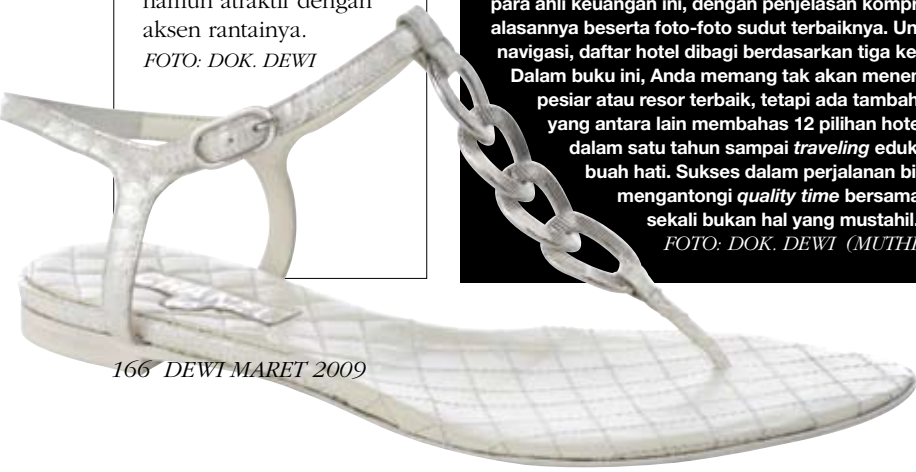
namun atraktif dengan aksen rantainya.
FOTO: DOK. DEWI

para ahli keuangan ini, dengan penjelasan kompr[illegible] alasannya beserta foto-foto sudut terbaiknya. Un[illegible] navigasi, daftar hotel dibagi berdasarkan tiga ke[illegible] Dalam buku ini, Anda memang tak akan mener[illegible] pesiar atau resor terbaik, tetapi ada tambah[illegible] yang antara lain membahas 12 pilihan hote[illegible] dalam satu tahun sampai *traveling* eduk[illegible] buah hati. Sukses dalam perjalanan bi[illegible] mengantongi *quality time* bersama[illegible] sekali bukan hal yang mustahil.
FOTO: DOK. DEWI (MUTHI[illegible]

166 DEWI MARET 2009